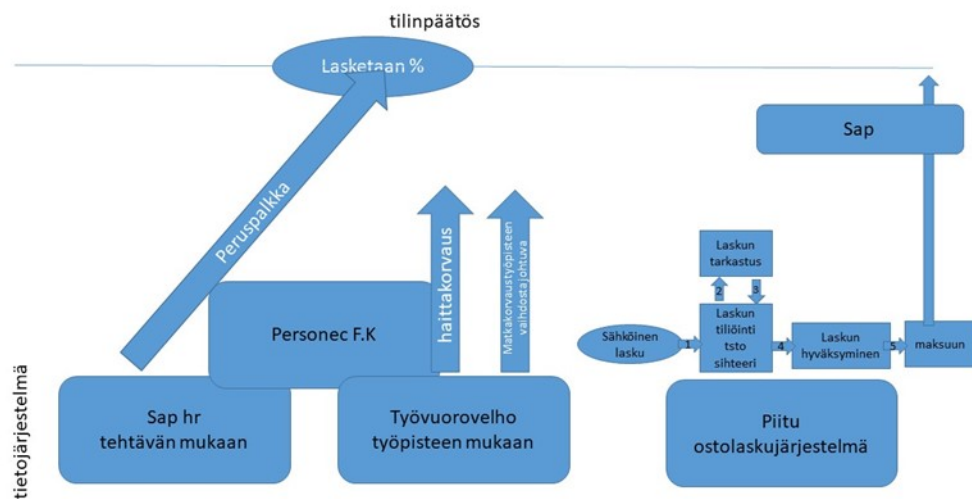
tilinpäätös

Lasketaan %

Peruspalkka

Sap

haittakorvaus

Matkakorvaustyöpisteen vaihdosta johtuva

Laskun tarkastus

2

3

Personec F.K

Sähköinen lasku

1

Laskun tiliöinti tsto sihteeri

4

Laskun hyväksyminen

5

maksuun

tietojärjestelmä

Sap hr tehtävän mukaan

Työvuorovelho työpisteen mukaan

Piitu ostolaskujärjestelmä